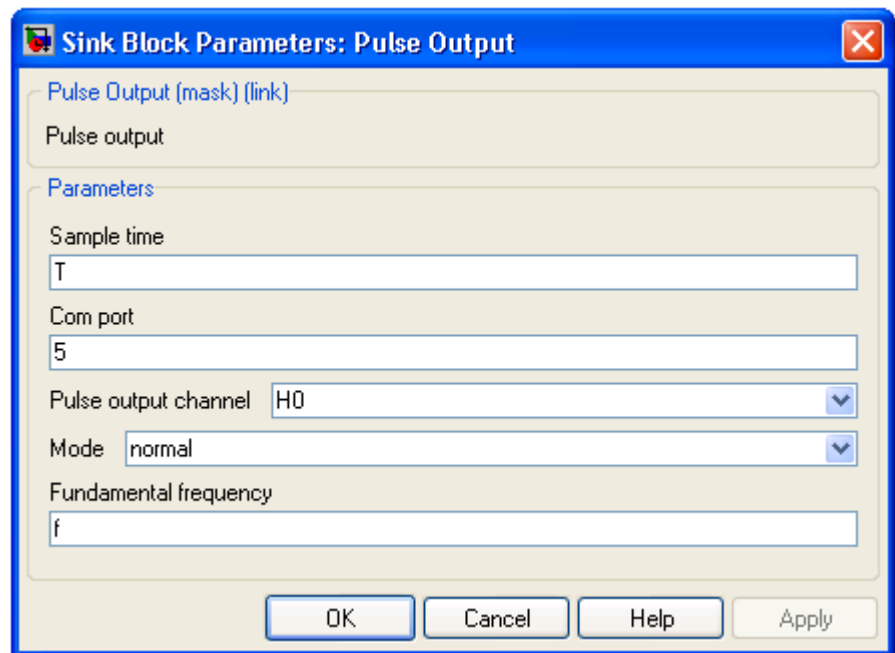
Sink Block Parameters: Pulse Output

Pulse Output (mask) (link)

Pulse output

Parameters

Sample time

T

Com port

5

Pulse output channel H0

Mode normal

Fundamental frequency

f

OK Cancel Help Apply